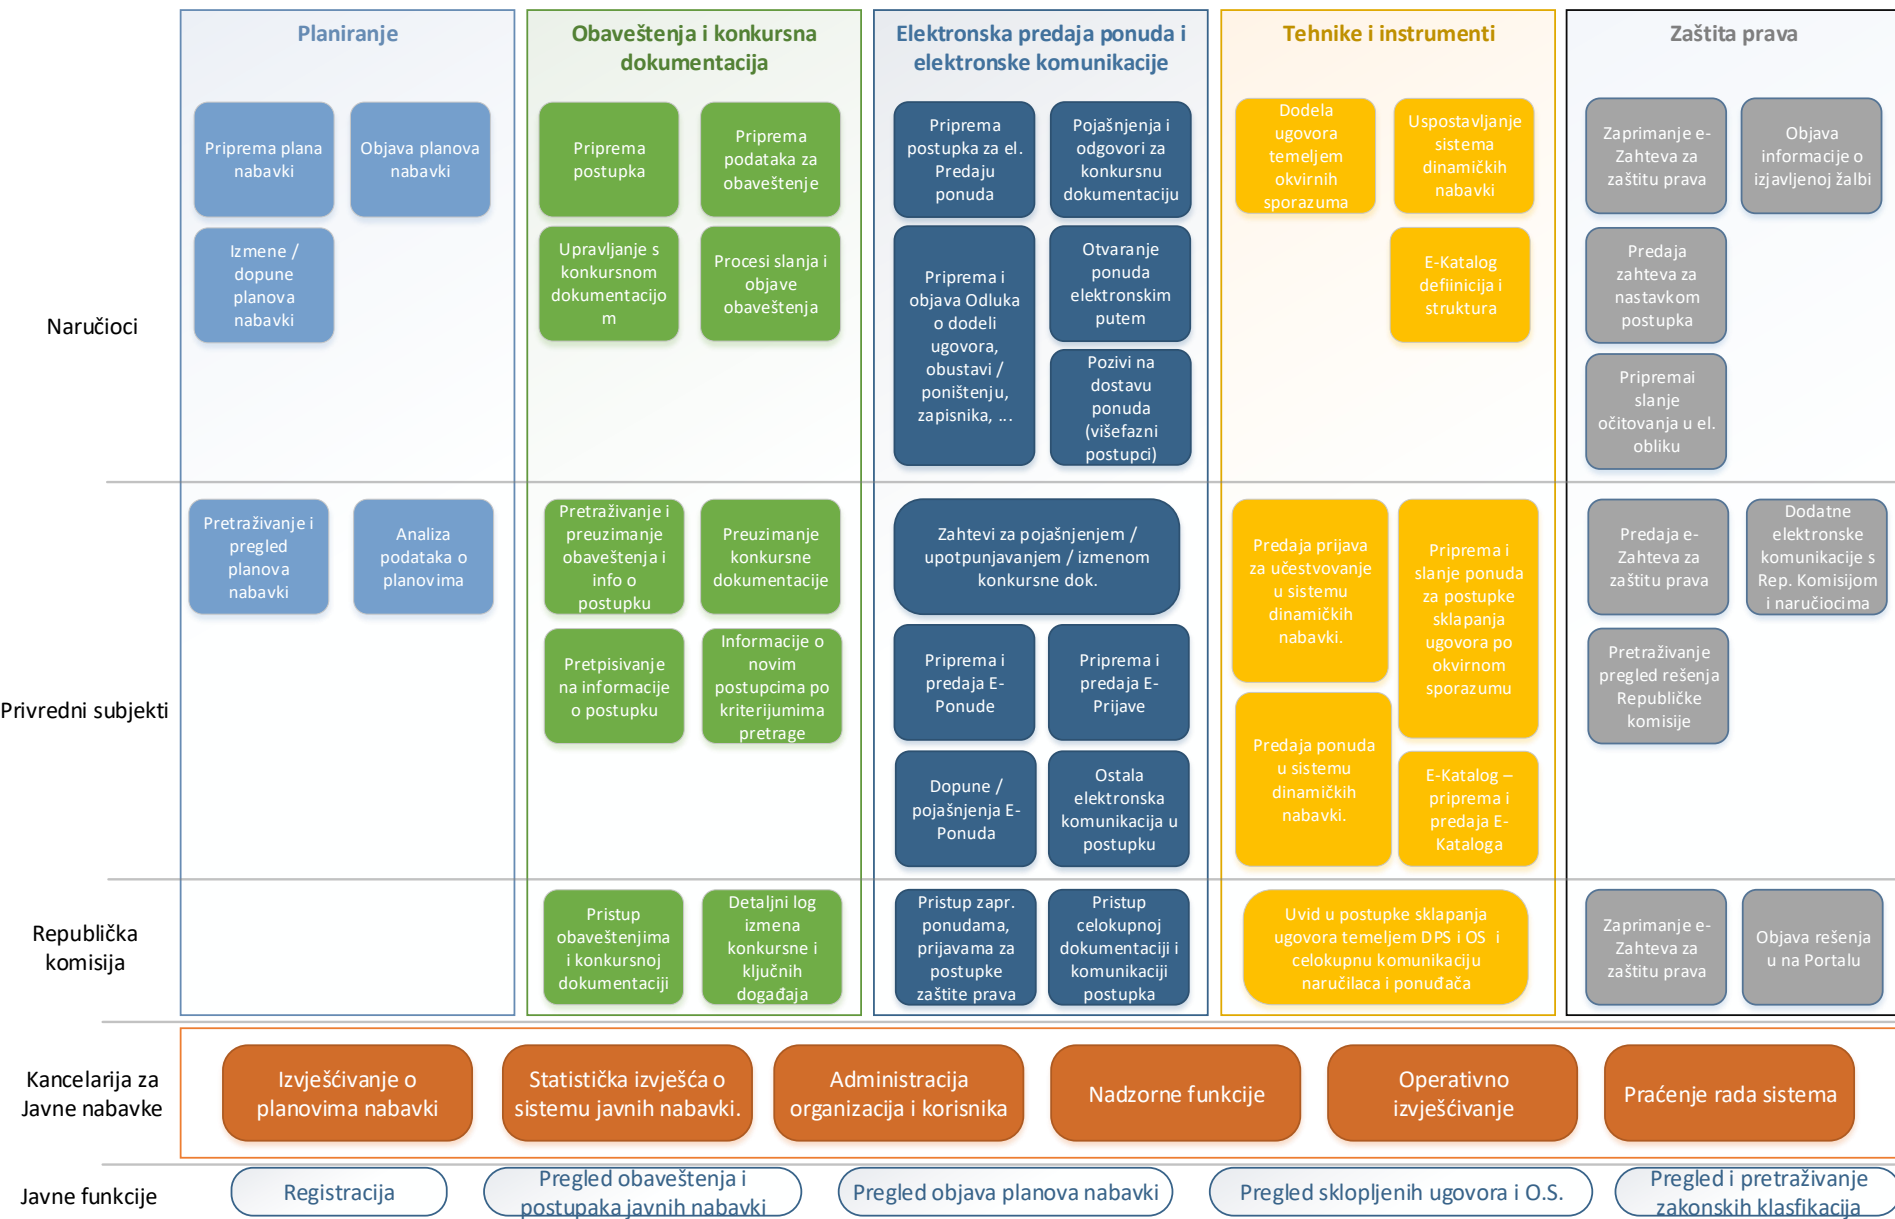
Planiranje

Obaveštenja i konkursna dokumentacija

Elektronska predaja ponuda i elektronske komunikacije

Tehnike i instrumenti

Zaštita prava

Naručioci

Priprema plana nabavki

Objava planova nabavki

Izmene / dopune planova nabavki

Priprema postupka

Priprema podataka za obaveštenje

Upravljanje s konkursnom dokumentacijom

Procesi slanja i objave obaveštenja

Priprema postupka za el. Predaju ponuda

Pojašnjenja i odgovori za konkursnu dokumentaciju

Priprema i objava Odluka o dodeli ugovora, obustavi / poništenju, zapisnika, ...

Otvaranje ponuda elektronskim putem

Pozivi na dostavu ponuda (višefazni postupci)

Dodela ugovora temeljem okvirnih sporazuma

Uspostavljanje sistema dinamičkih nabavki

E-Katalog defiinicija i struktura

Zaprimanje e-Zahteva za zaštitu prava

Objava informacije o izjavljenoj žalbi

Predaja zahteva za nastavkom postupka

Pripremai slanje očitovanja u el. obliku

Privredni subjekti

Pretraživanje i pregled planova nabavki

Analiza podataka o planovima

Pretraživanje i preuzimanje obaveštenja i info o postupku

Preuzimanje konkursne dokumentacije

Pretpisivanje na informacije o postupku

Informacije o novim postupcima po kriterijumima pretrage

Zahtevi za pojašnjenjem / upotpunjavanjem / izmenom konkursne dok.

Priprema i predaja E-Ponude

Priprema i predaja E-Prijave

Dopune / pojašnjenja E-Ponuda

Ostala elektronska komunikacija u postupku

Predaja prijava za učestvovanje u sistemu dinamičkih nabavki.

Priprema i slanje ponuda za postupke sklapanja ugovora po okvirnom sporazumu

Predaja ponuda u sistemu dinamičkih nabavki.

E-Katalog – priprema i predaja E-Kataloga

Predaja e-Zahteva za zaštitu prava

Dodatne elektronske komunikacije s Rep. Komisijom i naručiocima

Pretraživanje pregled rešenja Republičke komisije

Republička komisija

Pristup obaveštenjima i konkursnoj dokumentaciji

Detaljni log izmena konkursne i ključnih događaja

Pristup zapr. ponudama, prijavama za postupke zaštite prava

Pristup celokupnoj dokumentaciji i komunikaciji postupka

Uvid u postupke sklapanja ugovora temeljem DPS i OS i celokupnu komunikaciju naručilaca i ponuđača

Zaprimanje e-Zahteva za zaštitu prava

Objava rešenja u na Portalu

Kancelarija za Javne nabavke

Izvješćivanje o planovima nabavki

Statistička izvješća o sistemu javnih nabavki.

Administracija organizacija i korisnika

Nadzorne funkcije

Operativno izvješćivanje

Praćenje rada sistema

Javne funkcije

Registracija

Pregled obaveštenja i postupaka javnih nabavki

Pregled objava planova nabavki

Pregled sklopljenih ugovora i O.S.

Pregled i pretraživanje zakonskih klasfikacija